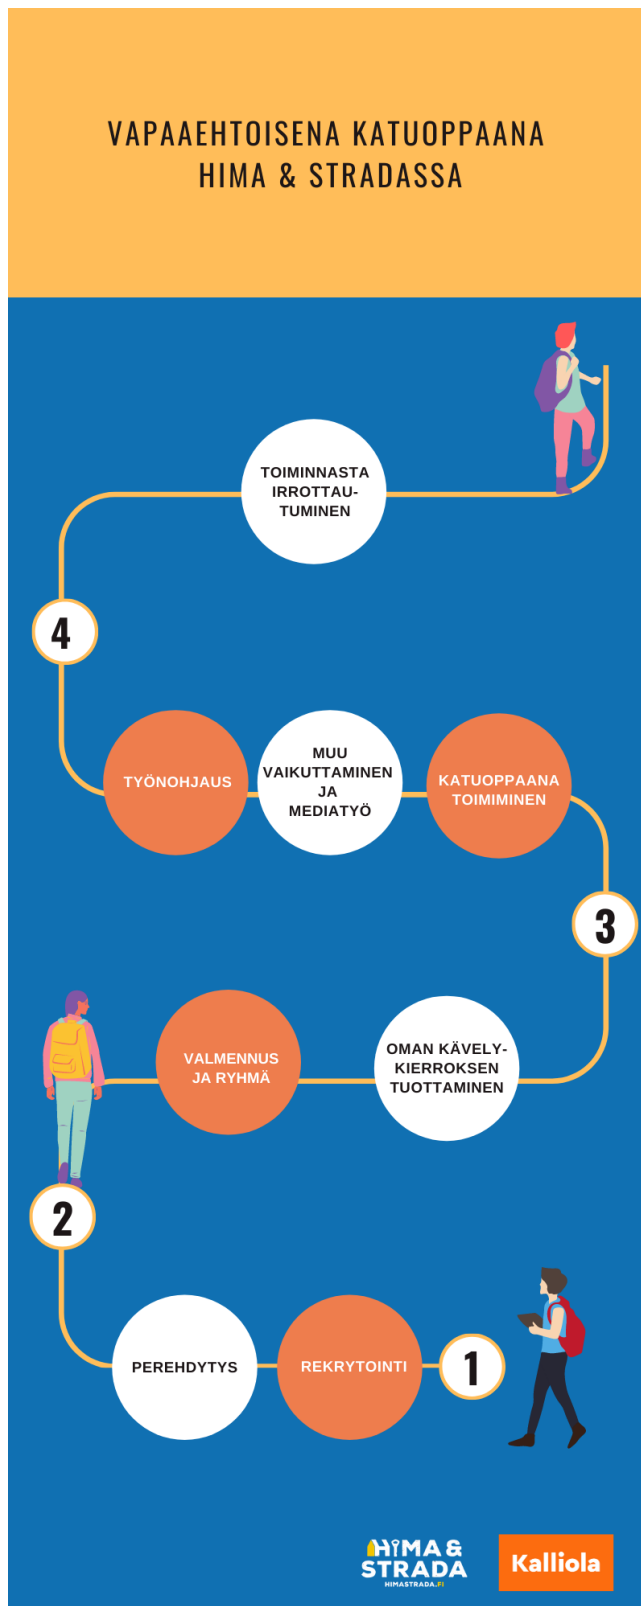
VAPAAEHTOISENA KATUOPPAANA HIMA & STRADASSA

TOIMINNASTA IRROTTAUTUMINEN

4

TYÖNOHJAUS

MUU VAIKUTTAMINEN JA MEDIATYÖ

KATUOPPAANA TOIMIMINEN

3

VALMENNUS JA RYHMÄ

OMAN KÄVELYKIERROKSEN TUOTTAMINEN

2

PEREHDYTYS

REKRYTOINTI

1

HIMA & STRADA
HIMASTRADA.FI

Kalliola